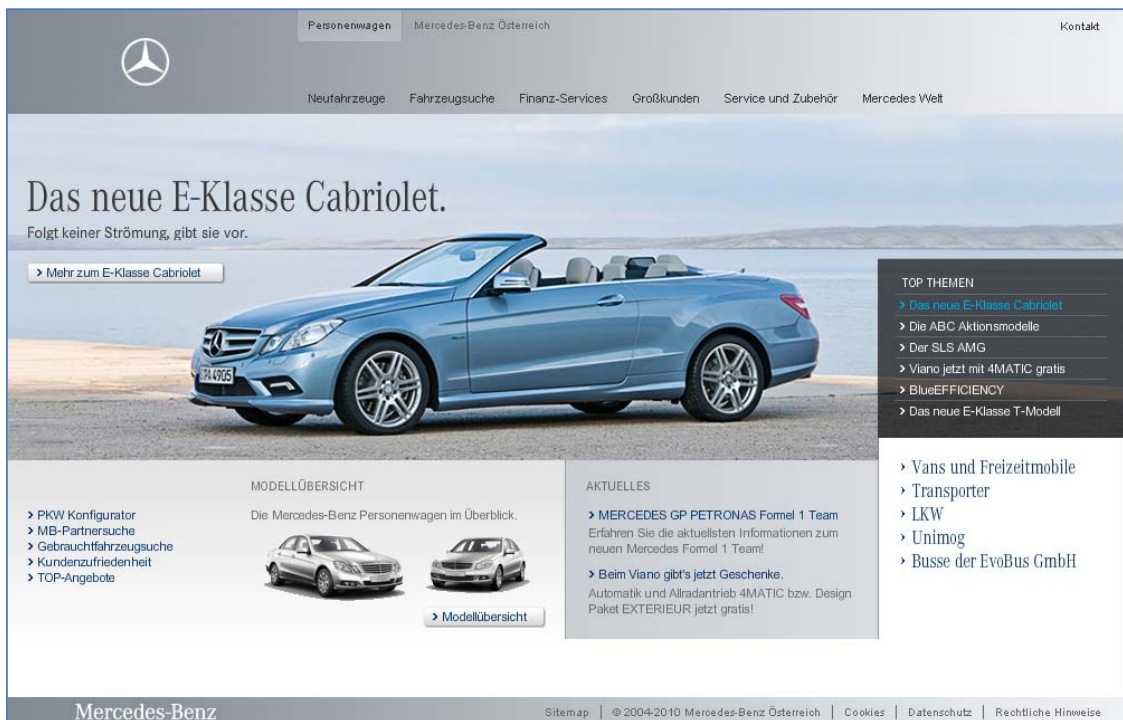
Personenwagen Mercedes-Benz Österreich

Kontakt

Neufahrzeuge Fahrzeugsuche Finanz-Services Großkunden Service und Zubehör Mercedes Welt

Das neue E-Klasse Cabriolet.

Folgt keiner Strömung, gibt sie vor.

> Mehr zum E-Klasse Cabriolet

TOP THEMEN

> Das neue E-Klasse Cabriolet
> Die ABC Aktionsmodelle
> Der SLS AMG
> Viano jetzt mit 4MATIC gratis
> BlueEFFICIENCY
> Das neue E-Klasse T-Modell

> PKW Konfigurator
> MB-Partnersuche
> Gebrauchtfahrzeugsuche
> Kundenzufriedenheit
> TOP-Angebote

MODELLÜBERSICHT

Die Mercedes-Benz Personenwagen im Überblick.

> Modellübersicht

AKTUELLES

> MERCEDES GP PETRONAS Formel 1 Team

Erfahren Sie die aktuellsten Informationen zum neuen Mercedes Formel 1 Team!

> Beim Viano gibt's jetzt Geschenke.

Automatik und Allradantrieb 4MATIC bzw. Design Paket EXTERIEUR jetzt gratis!

› Vans und Freizeitmobile
› Transporter
› LKW
› Unimog
› Busse der EvoBus GmbH

Mercedes-Benz

Sitemap | © 2004-2010 Mercedes-Benz Österreich | Cookies | Datenschutz | Rechtliche Hinweise